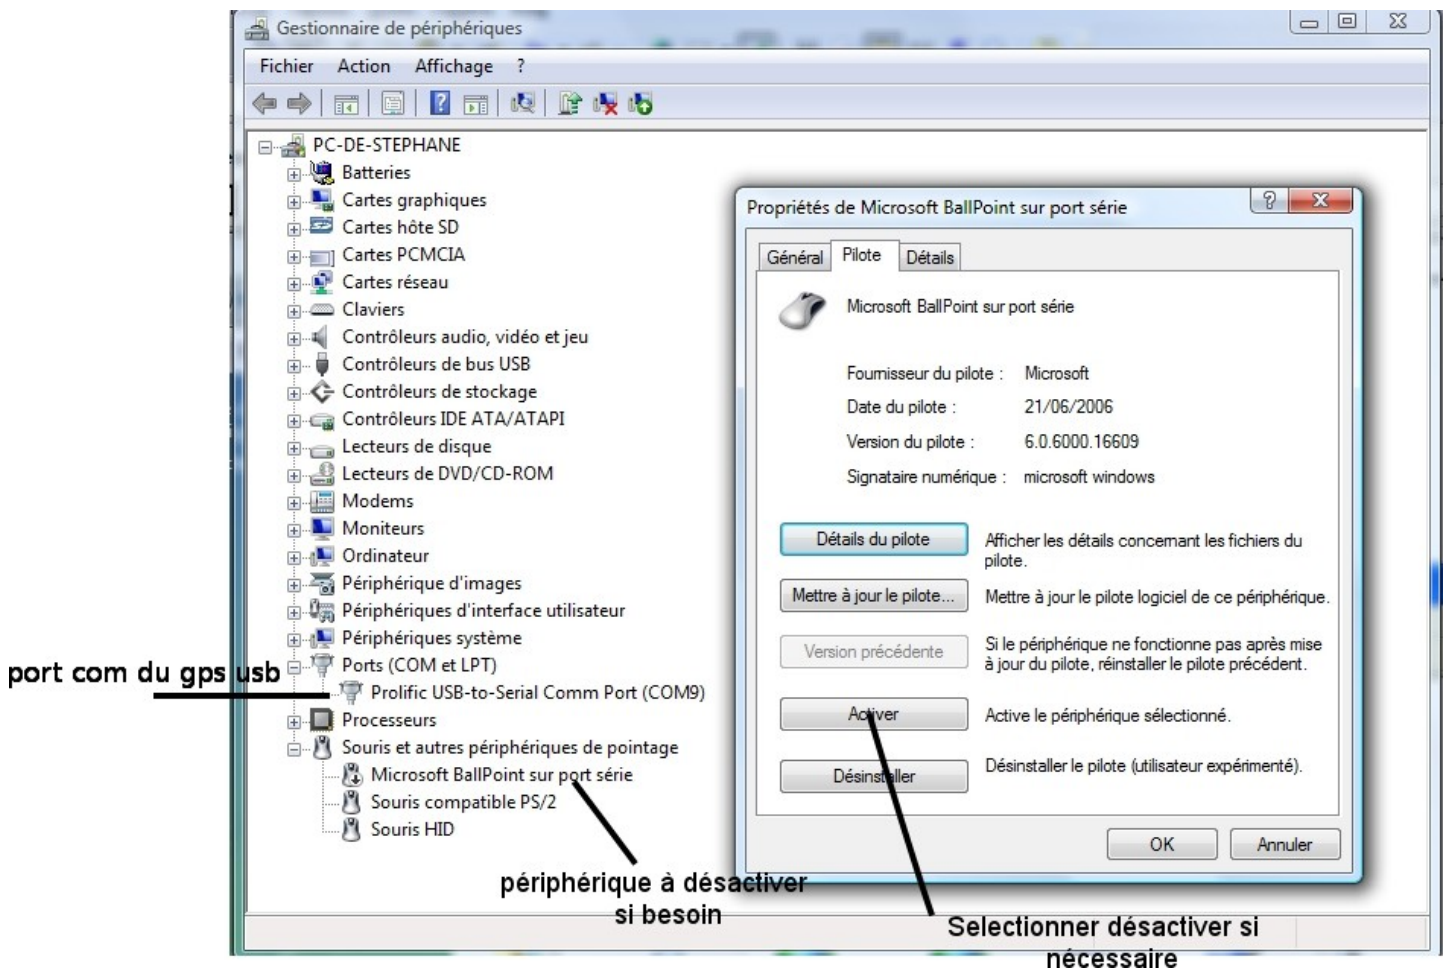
Gestionnaire de périphériques

Fichier Action Affichage ?

PC-DE-STEPHANE
Batteries
Cartes graphiques
Cartes hôte SD
Cartes PCMCIA
Cartes réseau
Claviers
Contrôleurs audio, vidéo et jeu
Contrôleurs de bus USB
Contrôleurs de stockage
Contrôleurs IDE ATA/ATAPI
Lecteurs de disque
Lecteurs de DVD/CD-ROM
Modems
Moniteurs
Ordinateur
Périphérique d'images
Périphériques d'interface utilisateur
Périphériques système
Ports (COM et LPT)
Prolific USB-to-Serial Comm Port (COM9)
Processeurs
Souris et autres périphériques de pointage
Microsoft BallPoint sur port série
Souris compatible PS/2
Souris HID

port com du gps usb

périphérique à désactiver si besoin

Propriétés de Microsoft BallPoint sur port série

Général Pilote Détails

Microsoft BallPoint sur port série

Fournisseur du pilote : Microsoft
Date du pilote : 21/06/2006
Version du pilote : 6.0.6000.16609
Signataire numérique : microsoft windows

Détails du pilote — Afficher les détails concernant les fichiers du pilote.
Mettre à jour le pilote... — Mettre à jour le pilote logiciel de ce périphérique.
Version précédente — Si le périphérique ne fonctionne pas après mise à jour du pilote, réinstaller le pilote précédent.
Activer — Active le périphérique sélectionné.
Désinstaller — Désinstaller le pilote (utilisateur expérimenté).

OK Annuler

Selectionner désactiver si nécessaire